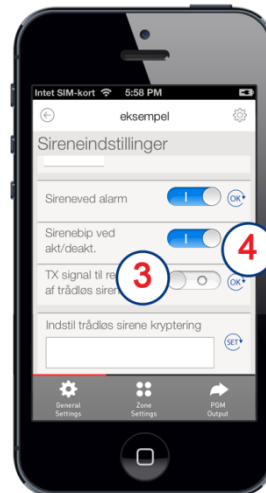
Intet SIM-kort 5:58 PM

eksempel

Sireneindstillinger

Sireneved alarm I OK

Sirenebip ved akt/deakt. I

4

TX signal til re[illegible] af trådløs siren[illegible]

3

OK

Indstil trådløs sirene kryptering

SET

General Settings

Zone Settings

PGM Output